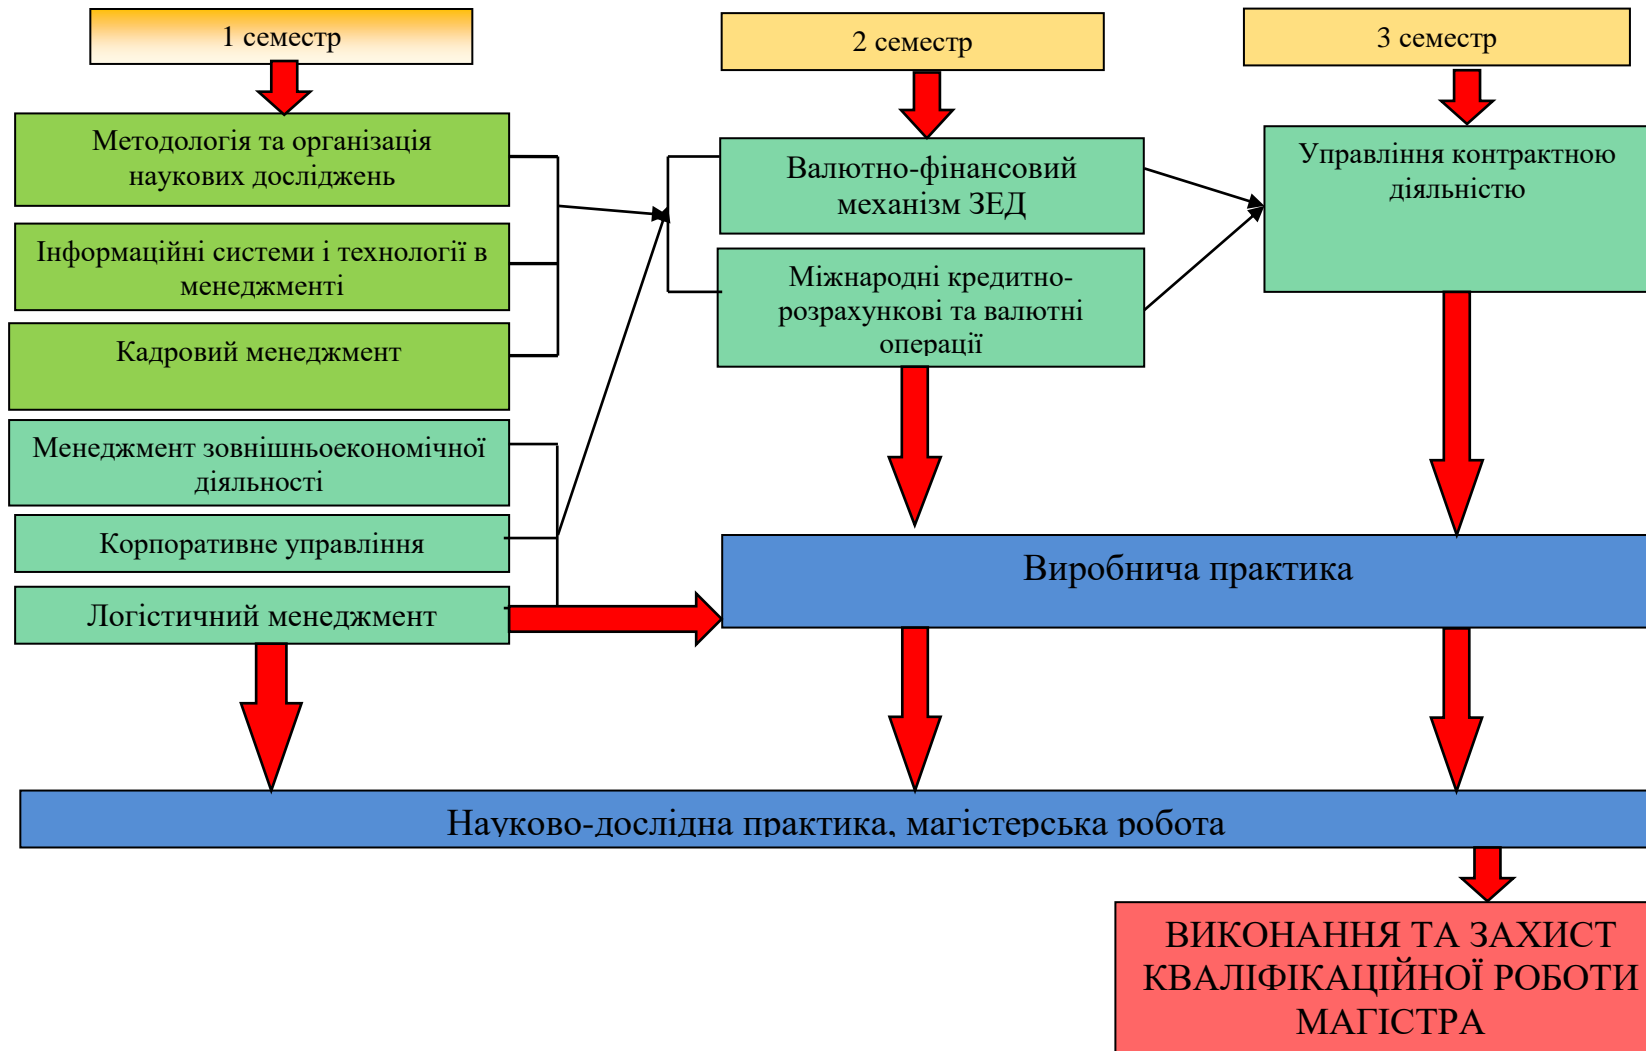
1 семестр

2 семестр

3 семестр

Методологія та організація наукових досліджень

Інформаційні системи і технології в менеджменті

Кадровий менеджмент

Менеджмент зовнішньоекономічної діяльності

Корпоративне управління

Логістичний менеджмент

Валютно-фінансовий механізм ЗЕД

Міжнародні кредитно-розрахункові та валютні операції

Управління контрактною діяльністю

Виробнича практика

Науково-дослідна практика, магістерська робота

ВИКОНАННЯ ТА ЗАХИСТ КВАЛІФІКАЦІЙНОЇ РОБОТИ МАГІСТРА